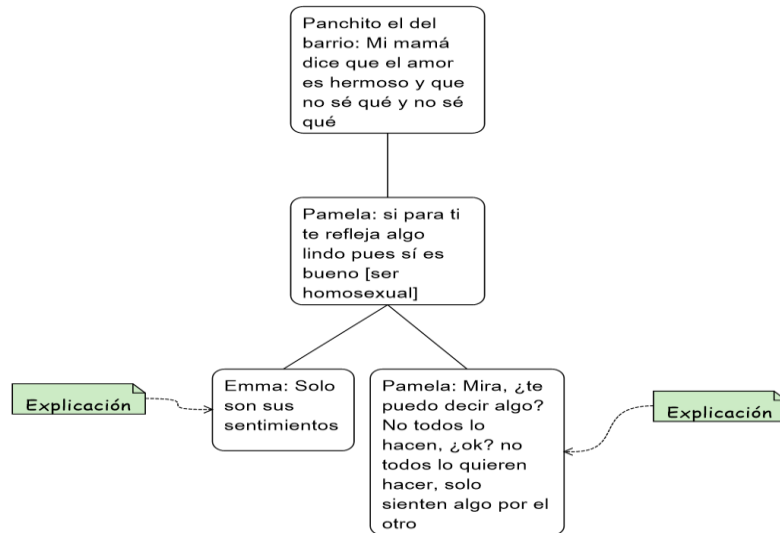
Panchito el del barrio: Mi mamá dice que el amor es hermoso y que no sé qué y no sé qué

Pamela: si para ti te refleja algo lindo pues sí es bueno [ser homosexual]

Explicación

Emma: Solo son sus sentimientos

Pamela: Mira, ¿te puedo decir algo? No todos lo hacen, ¿ok? no todos lo quieren hacer, solo sienten algo por el otro

Explicación